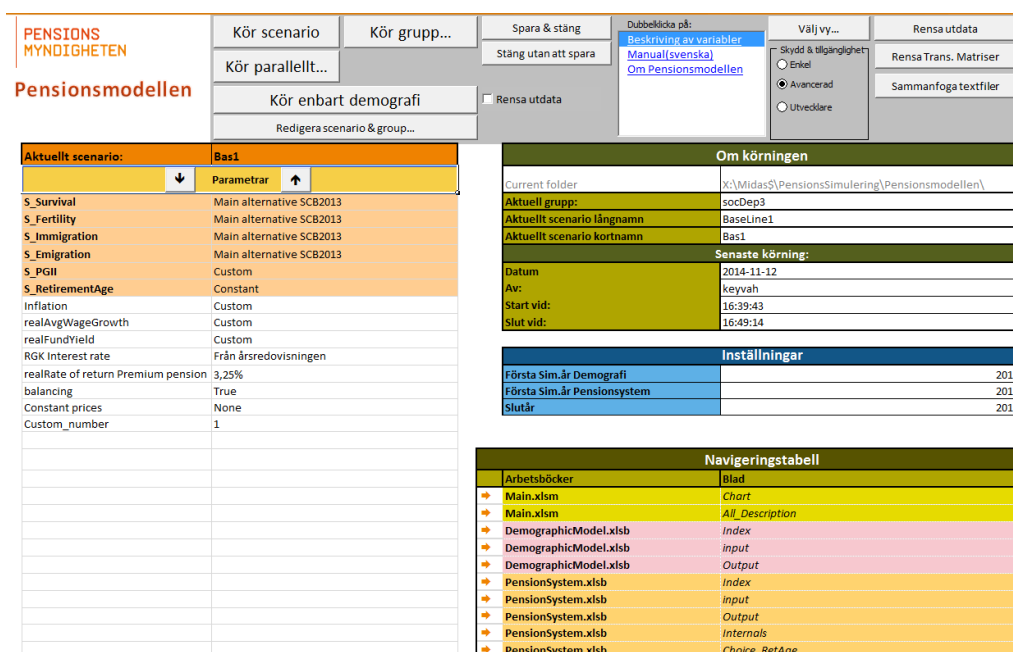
PENSIONS
MYNDIGHETEN

Pensionsmodellen

Kör scenario
Kör grupp...
Kör parallellt...
Kör enbart demografi
Redigera scenario & group...

Spara & stäng
Stäng utan att spara
Rensa utdata

Dubbelklicka på:
Beskriving av variabler
Manual(svenska)
Om Pensionsmodellen

Välj vy...
Skydd & tillgänglighet
Enkel
Avancerad
Utvecklare

Rensa utdata
Rensa Trans. Matriser
Sammanfoga textfiler

| Aktuellt scenario: | Bas1 |
|---|---|
| Parametrar | |
| S_Survival | Main alternative SCB2013 |
| S_Fertility | Main alternative SCB2013 |
| S_Immigration | Main alternative SCB2013 |
| S_Emigration | Main alternative SCB2013 |
| S_PGII | Custom |
| S_RetirementAge | Constant |
| Inflation | Custom |
| realAvgWageGrowth | Custom |
| realFundYield | Custom |
| RGK Interest rate | Från årsredovisningen |
| realRate of return Premium pension | 3,25% |
| balancing | True |
| Constant prices | None |
| Custom_number | 1 |

| Om körningen | |
|---|---|
| Current folder | X:\Midas$\PensionsSimulering\Pensionsmodellen\ |
| Aktuell grupp: | socDep3 |
| Aktuellt scenario långnamn | BaseLine1 |
| Aktuellt scenario kortnamn | Bas1 |
| Senaste körning: | |
| Datum | 2014-11-12 |
| Av: | keyvah |
| Start vid: | 16:39:43 |
| Slut vid: | 16:49:14 |

| Inställningar | |
|---|---|
| Första Sim.år Demografi | 201 |
| Första Sim.år Pensionsystem | 201 |
| Slutår | 201 |

| Navigeringstabell | |
|---|---|
| Arbetsböcker | Blad |
| Main.xlsm | Chart |
| Main.xlsm | All_Description |
| DemographicModel.xlsb | Index |
| DemographicModel.xlsb | input |
| DemographicModel.xlsb | Output |
| PensionSystem.xlsb | Index |
| PensionSystem.xlsb | input |
| PensionSystem.xlsb | Output |
| PensionSystem.xlsb | Internals |
| PensionSystem.xlsb | Choice_RetAge |